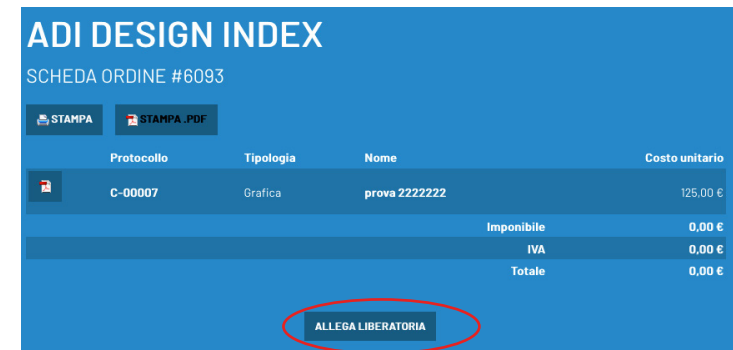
ADI DESIGN INDEX

SCHEDA ORDINE #6093

STAMPA STAMPA .PDF

| | Protocollo | Tipologia | Nome | Costo unitario |
|---|---|---|---|---|
| | C-00007 | Grafica | prova 2222222 | 125,00 € |
| | | | Imponibile | 0,00 € |
| | | | IVA | 0,00 € |
| | | | Totale | 0,00 € |

ALLEGA LIBERATORIA